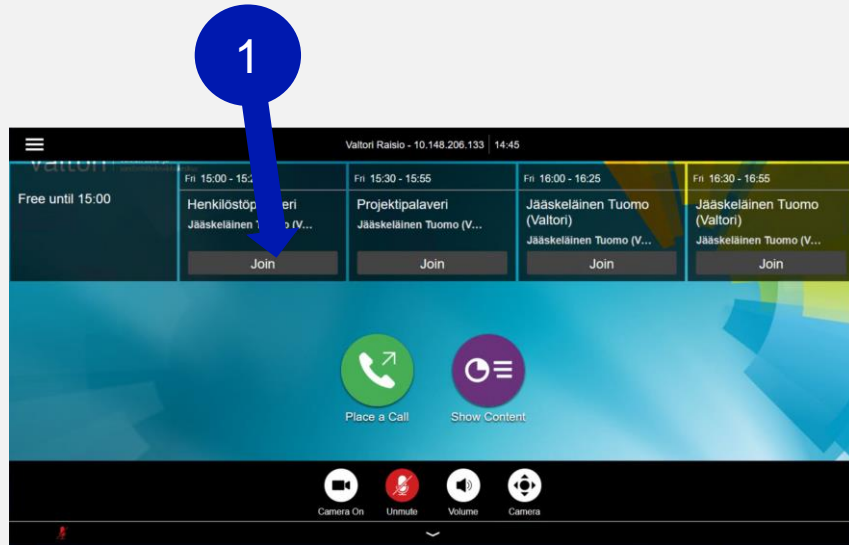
1

Valtori Raisio - 10.148.206.133 | 14:45

Free until 15:00

Fri 15:00 - 15:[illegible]
Henkilöstöp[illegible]averi
Jääskeläinen T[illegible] (V...
Join

Fri 15:30 - 15:55
Projektipalaveri
Jääskeläinen Tuomo (V...
Join

Fri 16:00 - 16:25
Jääskeläinen Tuomo (Valtori)
Jääskeläinen Tuomo (V...
Join

Fri 16:30 - 16:55
Jääskeläinen Tuomo (Valtori)
Jääskeläinen Tuomo (V...
Join

Place a Call

Show Content

Camera On
Unmute
Volume
Camera